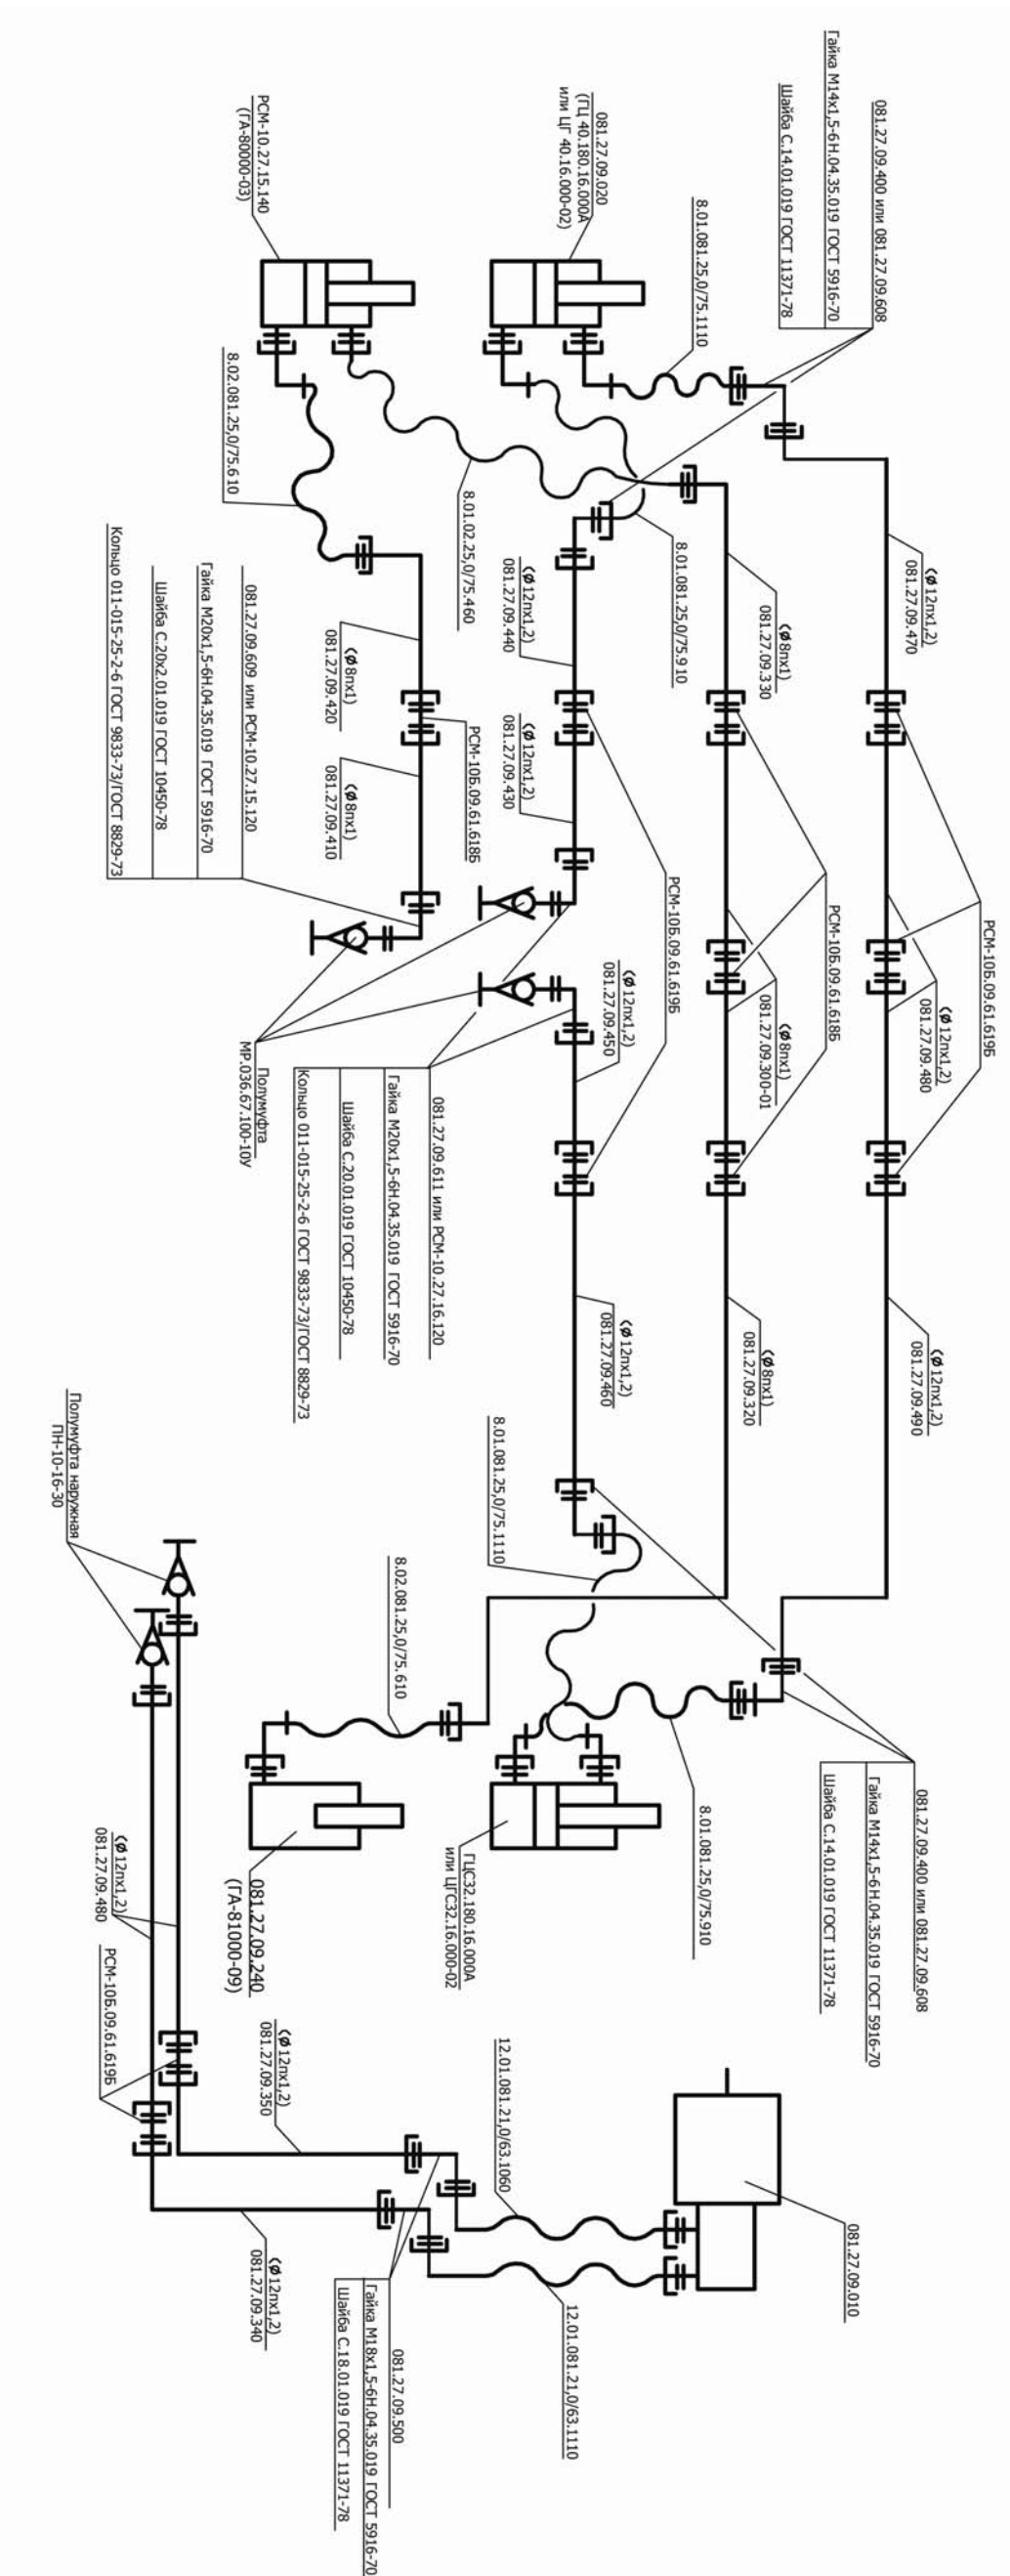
081.27.09.400 или 081.27.09.608
Гайка М14х1,5-6Н.04.35.019 ГОСТ 5916-70
Шайба С.14.01.019 ГОСТ 11371-78

081.27.09.020
(ГЦ 40.180.16.000А
или ЦГ 40.16.000-02)

8.01.081.25.0/75.1110

РСМ-10.27.15.140
(ГА-80000-03)

8.02.081.25.0/75.610

8.01.02.25.0/75.460

8.01.081.25.0/75.910

(ø12пх1,2)
081.27.09.470

(ø8пх1)
081.27.09.330

(ø12пх1,2)
081.27.09.440

081.27.09.609 или РСМ-10.27.15.120
Гайка М20х1,5-6Н.04.35.019 ГОСТ 5916-70
Шайба С.20х2.01.019 ГОСТ 10450-78
Кольцо 011-015-25-2-6 ГОСТ 9833-73/ГОСТ 8829-73

(ø8пх1)
081.27.09.420

РСМ-10Б.09.61.618Б

(ø8пх1)
081.27.09.410

(ø12пх1,2)
081.27.09.430

РСМ-10Б.09.61.619Б

РСМ-10Б.09.61.618Б

РСМ-10Б.09.61.619Б

(ø12пх1,2)
081.27.09.480

(ø8пх1)
081.27.09.300-01

(ø12пх1,2)
081.27.09.450

Полумуфта
МР.036.67.100-10У

081.27.09.611 или РСМ-10.27.16.120
Гайка М20х1,5-6Н.04.35.019 ГОСТ 5916-70
Шайба С.20.01.019 ГОСТ 10450-78
Кольцо 011-015-25-2-6 ГОСТ 9833-73/ГОСТ 8829-73

(ø12пх1,2)
081.27.09.490

(ø8пх1)
081.27.09.320

(ø12пх1,2)
081.27.09.460

8.01.081.25.0/75.1110

8.02.081.25.0/75.610

Полумуфта наружная
ПН-10-16-30

081.27.09.400 или 081.27.09.608
Гайка М14х1,5-6Н.04.35.019 ГОСТ 5916-70
Шайба С.14.01.019 ГОСТ 11371-78

8.01.081.25.0/75.910

ГЦС32.180.16.000А
или ЦГС32.16.000-02

081.27.09.240
(ГА-81000-09)

(ø12пх1,2)
081.27.09.480

РСМ-10Б.09.61.619Б

(ø12пх1,2)
081.27.09.350

12.01.081.21.0/63.1060

081.27.09.010

12.01.081.21.0/63.1110

(ø12пх1,2)
081.27.09.340

081.27.09.500
Гайка М18х1,5-6Н.04.35.019 ГОСТ 5916-70
Шайба С.18.01.019 ГОСТ 11371-78